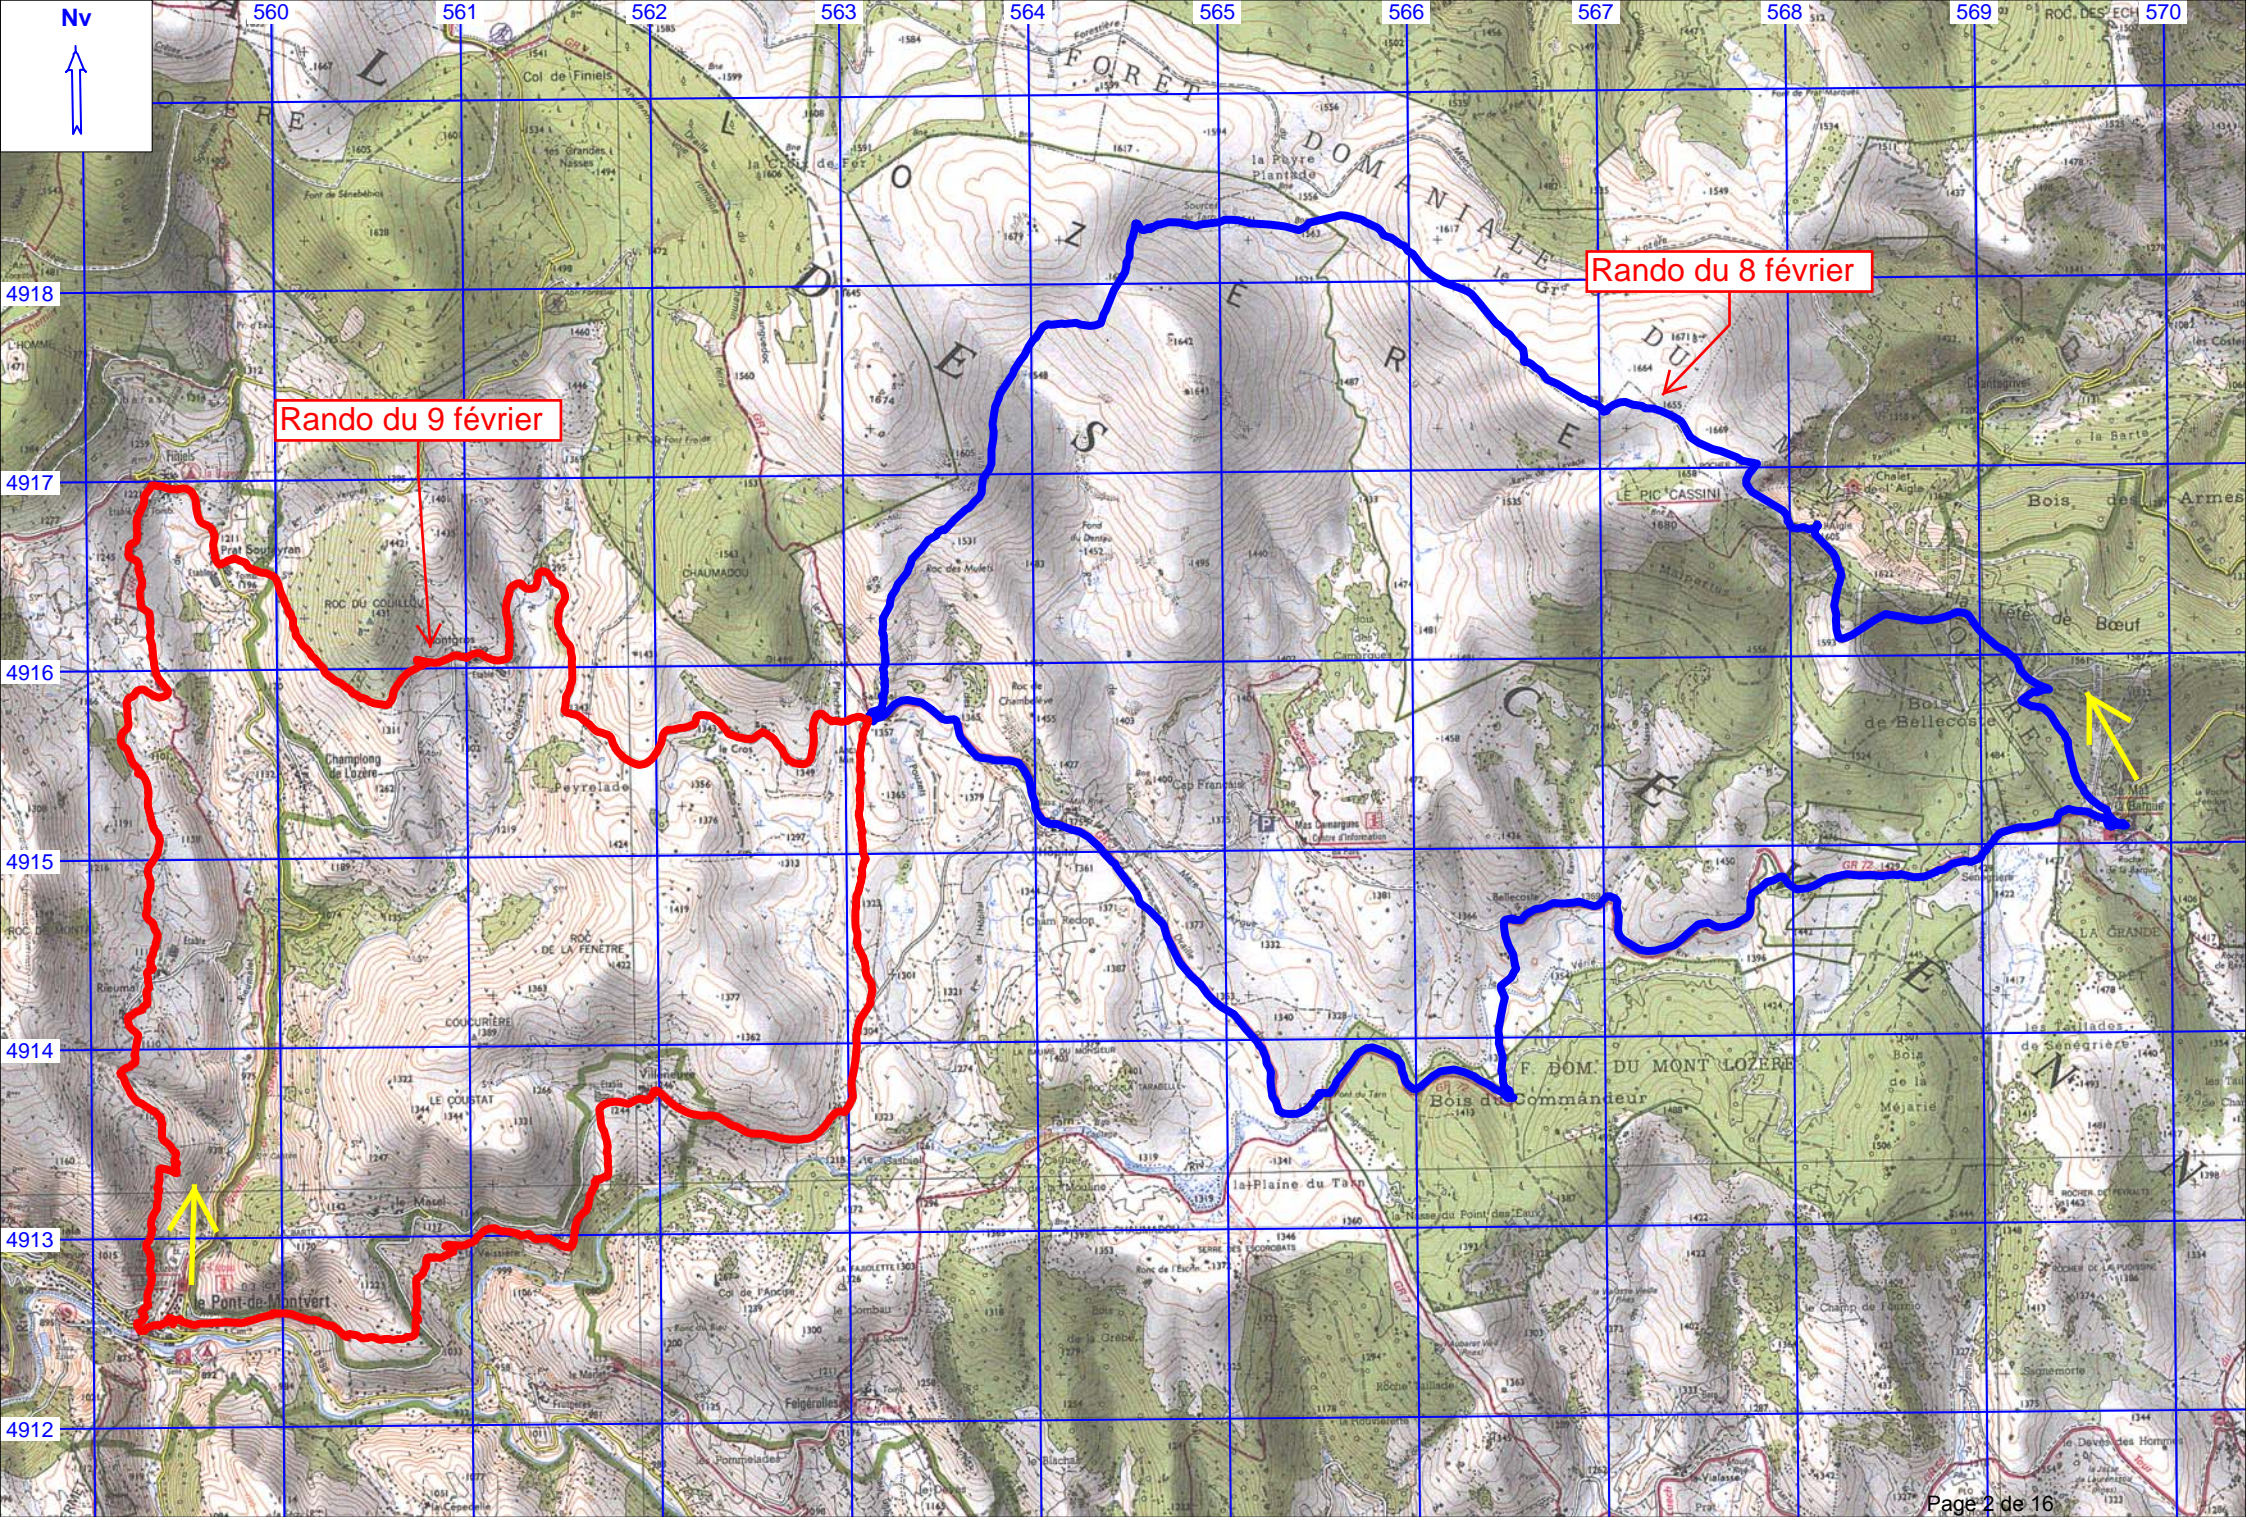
Nv

560 561 562 563 564 565 566 567 568 569 570

4918
4917
4916
4915
4914
4913
4912

Rando du 8 février

Rando du 9 février

FORET DOMANIALE DU MONT LOZERE

DES CEVENNES

Col de Finiels

la Croix de Fer

la Peyre Plantade

LE PIC CASSINI

Chalet du Mont Aigle

Bois de Bellecoste

Bellecoste

ROC DES ECH

Mas Camargues

Roc des Mulets

Champlong de Lozère

ROC DU COUDOULOUS

CHAUMADOU

Peyrelade

ROC DE LA FENETRE

COUCURIERE

LE COUSTAT

le Masel

Le Pont de Montvert

F. DOM. DU MONT LOZERE

Bois du Commandeur

la Plaine du Tarn

Rieumal

Bois de la Méjarié

Page 2 de 16